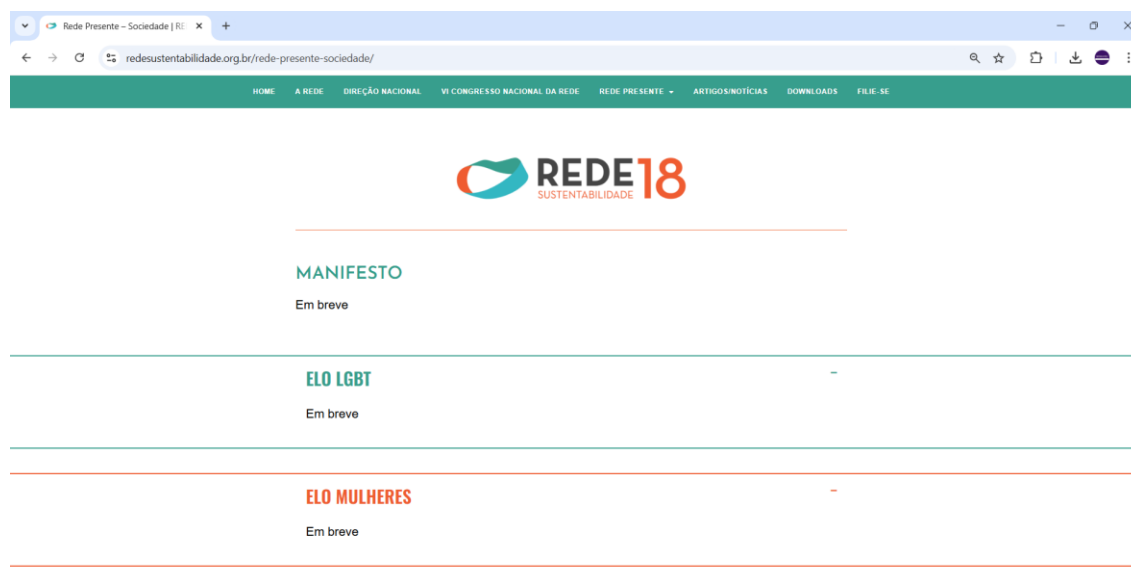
Rede Presente – Sociedade | RE

redesustentabilidade.org.br/rede-presente-sociedade/

HOME A REDE DIREÇÃO NACIONAL VI CONGRESSO NACIONAL DA REDE REDE PRESENTE ARTIGOS/NOTÍCIAS DOWNLOADS FILIE-SE

REDE 18 SUSTENTABILIDADE

MANIFESTO

Em breve

ELO LGBT

–

Em breve

ELO MULHERES

–

Em breve